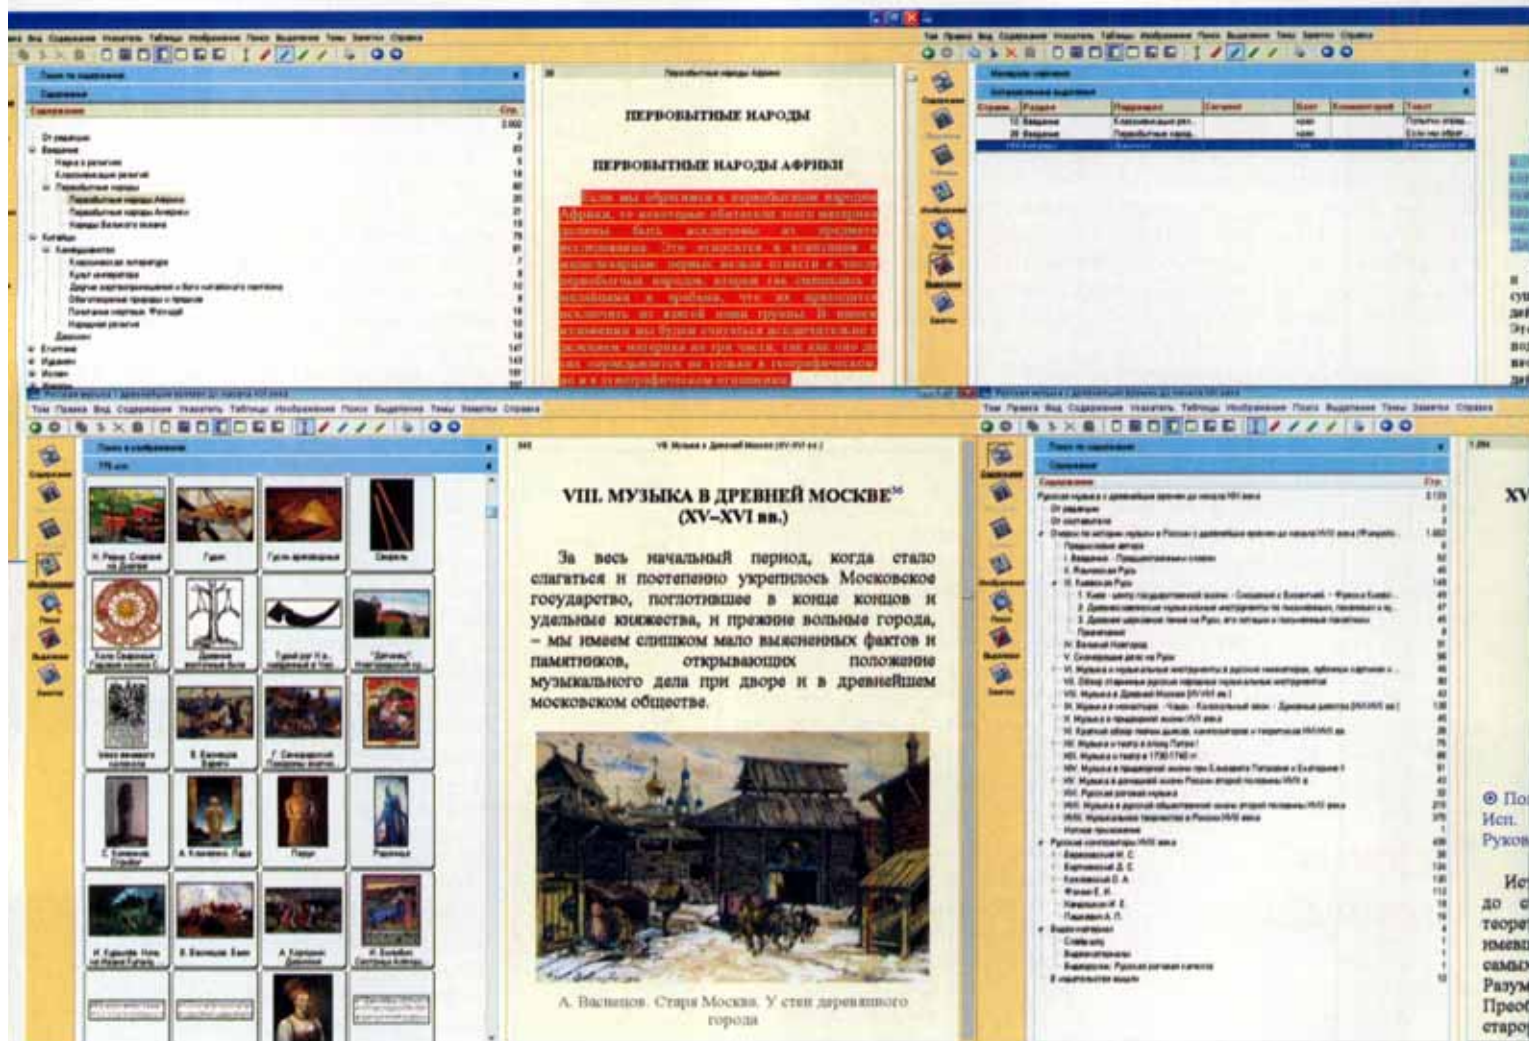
ПЕРВОБЫТНЫЕ НАРОДЫ

ПЕРВОБЫТНЫЕ НАРОДЫ АФРИКИ

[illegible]

VIII. МУЗЫКА В ДРЕВНЕЙ МОСКВЕ$^{36}$ (XV–XVI вв.)

За весь начальный период, когда стало слагаться и постепенно укрепилось Московское государство, поглотившее в конце концов и удельные княжества, и прежние вольные города, – мы имеем слишком мало выясненных фактов и памятников, открывающих положение музыкального дела при дворе и в древнейшем московском обществе.

А. Васнецов. Старя Москва. У стен деревянного города

XV

Ист
до
теоре
имевш
самых
Разум
Преоб
старо

Исп.
Руков